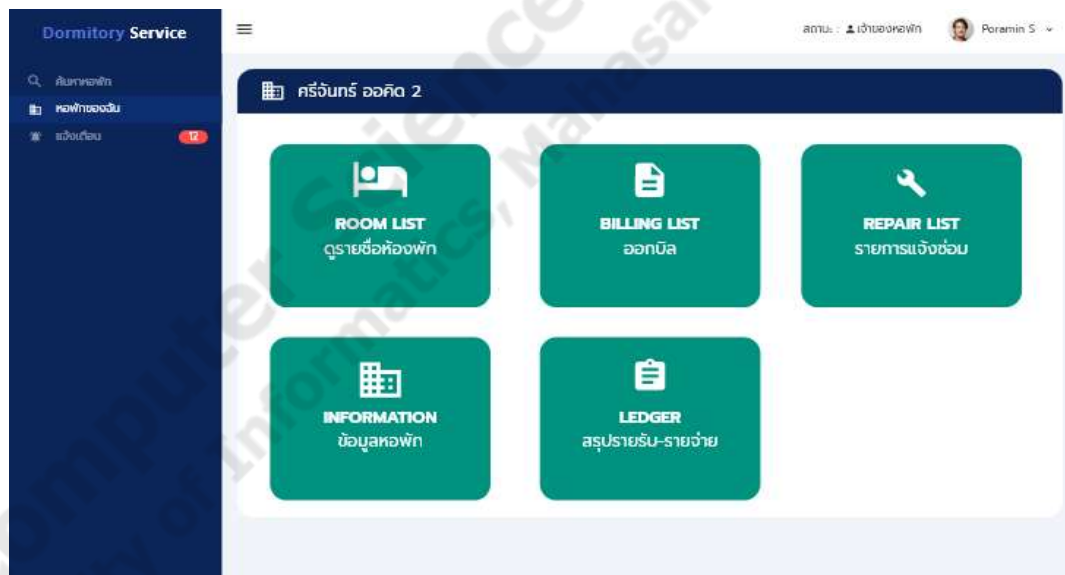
Dormitory Service

ค้นหาหอพัก
หอพักของฉัน
แจ้งเตือน 12

สถานะ : เจ้าของหอพัก Poramin S

ศรีจันทร์ ออคิด 2

ROOM LIST
ดูรายชื่อห้องพัก

BILLING LIST
ออกบิล

REPAIR LIST
รายการแจ้งซ่อม

INFORMATION
ข้อมูลหอพัก

LEDGER
สรุปรายรับ-รายจ่าย

Computer Science
Faculty of Informatics, Mahasar